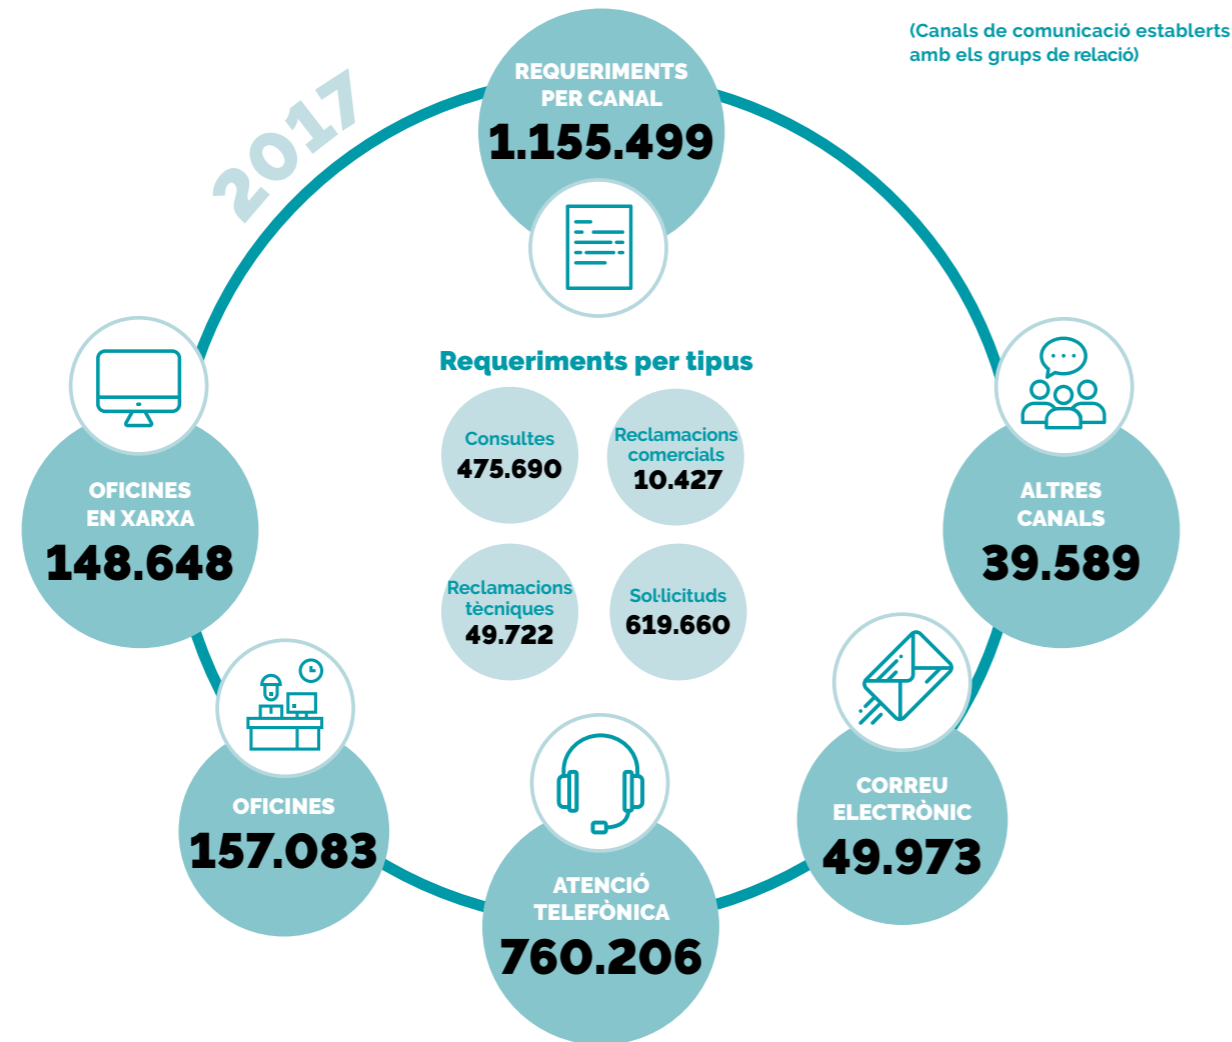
(Canals de comunicació establerts amb els grups de relació)

2017

REQUERIMENTS PER CANAL
1.155.499

Requeriments per tipus

Consultes
475.690

Reclamacions comercials
10.427

Reclamacions tècniques
49.722

Sol·licituds
619.660

OFICINES EN XARXA
148.648

ALTRES CANALS
39.589

OFICINES
157.083

CORREU ELECTRÒNIC
49.973

ATENCIÓ TELEFÒNICA
760.206